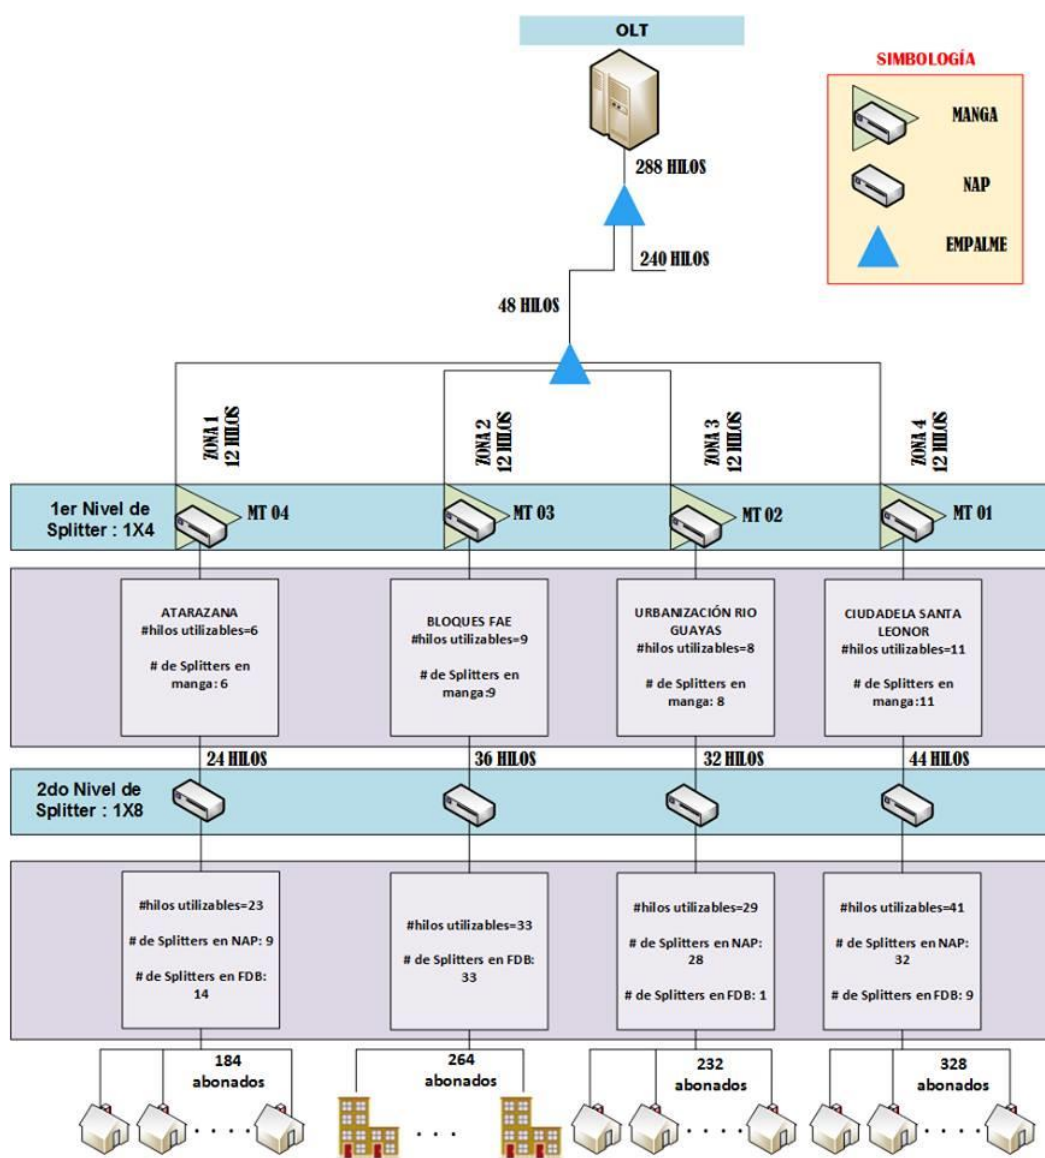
OLT

SIMBOLOGÍA

MANGA

NAP

EMPALME

288 HILOS

240 HILOS

48 HILOS

ZONA 1
12 HILOS

ZONA 2
12 HILOS

ZONA 3
12 HILOS

ZONA 4
12 HILOS

1er Nivel de Splitter : 1X4

MT 04

MT 03

MT 02

MT 01

ATARAZANA
#hilos utilizables=6

# de Splitters en manga: 6

BLOQUES FAE
#hilos utilizables=9

# de Splitters en manga:9

URBANIZACIÓN RIO GUAYAS
#hilos utilizables=8

# de Splitters en manga: 8

CIUDADELA SANTA LEONOR
#hilos utilizables=11

# de Splitters en manga:11

24 HILOS

36 HILOS

32 HILOS

44 HILOS

2do Nivel de Splitter : 1X8

#hilos utilizables=23

# de Splitters en NAP: 9

# de Splitters en FDB: 14

#hilos utilizables=33

# de Splitters en FDB: 33

#hilos utilizables=29

# de Splitters en NAP: 28

# de Splitters en FDB: 1

#hilos utilizables=41

# de Splitters en NAP: 32

# de Splitters en FDB: 9

184 abonados

264 abonados

232 abonados

328 abonados